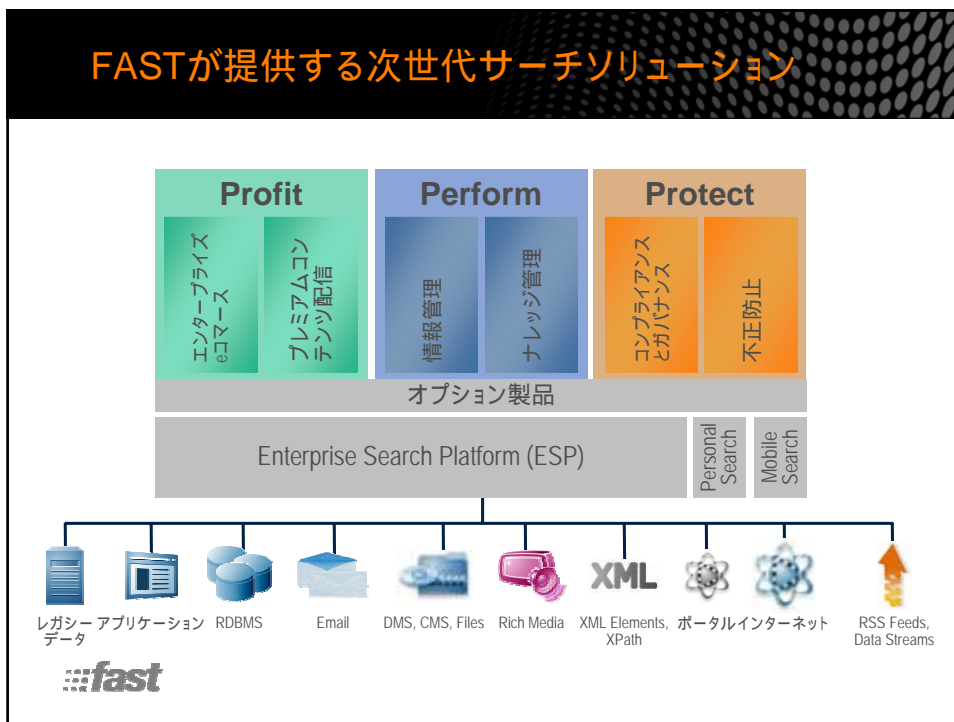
FASTが提供する次世代サーチソリューション

Profit

エンタープライズ eコマース

プレミアムコンテンツ配信

Perform

情報管理

ナレッジ管理

Protect

コンプライアンスとガバナンス

不正防止

オプション製品

Enterprise Search Platform (ESP)

Personal Search

Mobile Search

レガシーデータ

アプリケーション

RDBMS

Email

DMS, CMS, Files

Rich Media

XML

XML Elements, XPath

ポータル

インターネット

RSS Feeds, Data Streams

fast